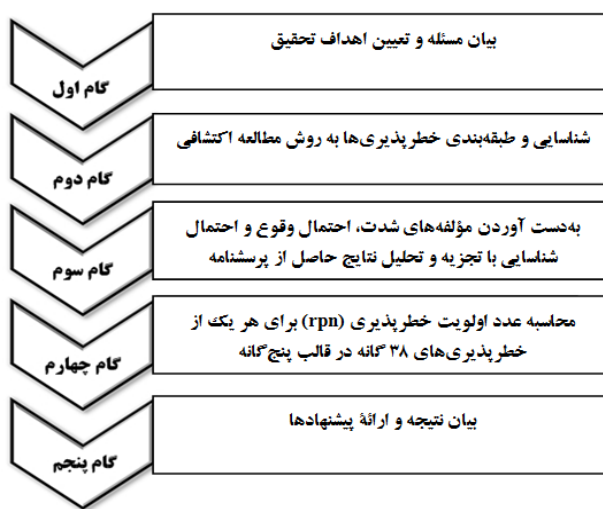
گام اول
بیان مسئله و تعیین اهداف تحقیق

گام دوم
شناسایی و طبقه‌بندی خطرپذیری‌ها به روش مطالعه اکتشافی

گام سوم
به‌دست آوردن مؤلفه‌های شدت، احتمال وقوع و احتمال شناسایی با تجزیه و تحلیل نتایج حاصل از پرسشنامه

گام چهارم
محاسبه عدد اولویت خطرپذیری (rpn) برای هر یک از خطرپذیری‌های ۳۸ گانه در قالب پنج‌گانه

گام پنجم
بیان نتیجه و ارائهٔ پیشنهادها